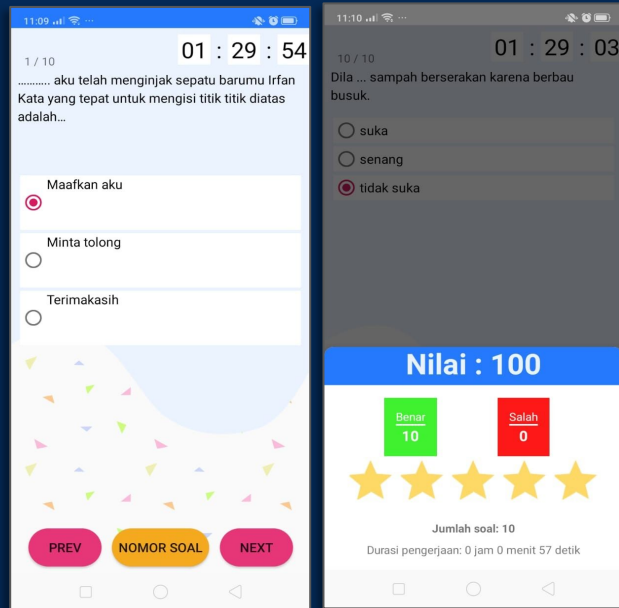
11:09

1 / 10

01 : 29 : 54

.......... aku telah menginjak sepatu barumu Irfan
Kata yang tepat untuk mengisi titik titik diatas adalah...

Maafkan aku

Minta tolong

Terimakasih

PREV

NOMOR SOAL

NEXT

11:10

10 / 10

01 : 29 : 03

Dila ... sampah berserakan karena berbau busuk.

suka

senang

tidak suka

Nilai : 100

Benar
10

Salah
0

Jumlah soal: 10

Durasi pengerjaan: 0 jam 0 menit 57 detik